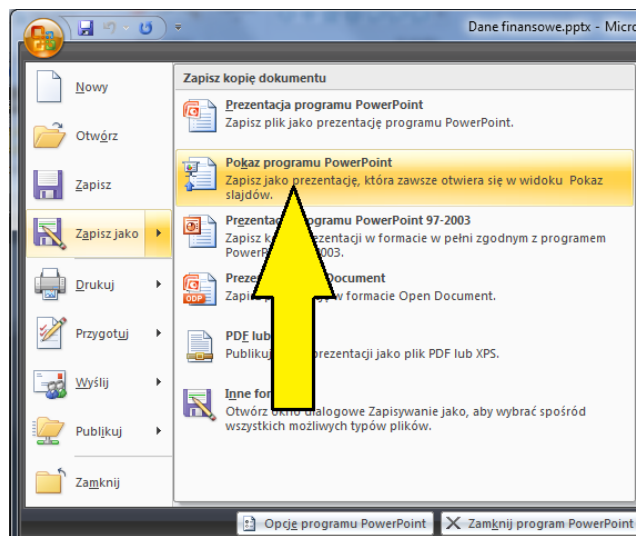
Dane finansowe.pptx - Micro

Nowy
Otwórz
Zapisz
Zapisz jako
Drukuj
Przygotuj
Wyślij
Publikuj
Zamknij

Zapisz kopię dokumentu

Prezentacja programu PowerPoint
Zapisz plik jako prezentację programu PowerPoint.

Pokaz programu PowerPoint
Zapisz jako prezentację, która zawsze otwiera się w widoku Pokaz slajdów.

Prezenta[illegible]ogramu PowerPoint 97-2003
Zapisz k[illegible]ezentacji w formacie w pełni zgodnym z programem PowerP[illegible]003.

Prezen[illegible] Document
Zapi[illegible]w formacie Open Document.

PDF lub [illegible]
Publikuj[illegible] prezentacji jako plik PDF lub XPS.

Inne for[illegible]
Otwórz okno dialogowe Zapisywanie jako, aby wybrać spośród wszystkich możliwych typów plików.

Opcje programu PowerPoint
Zamknij program PowerPoint